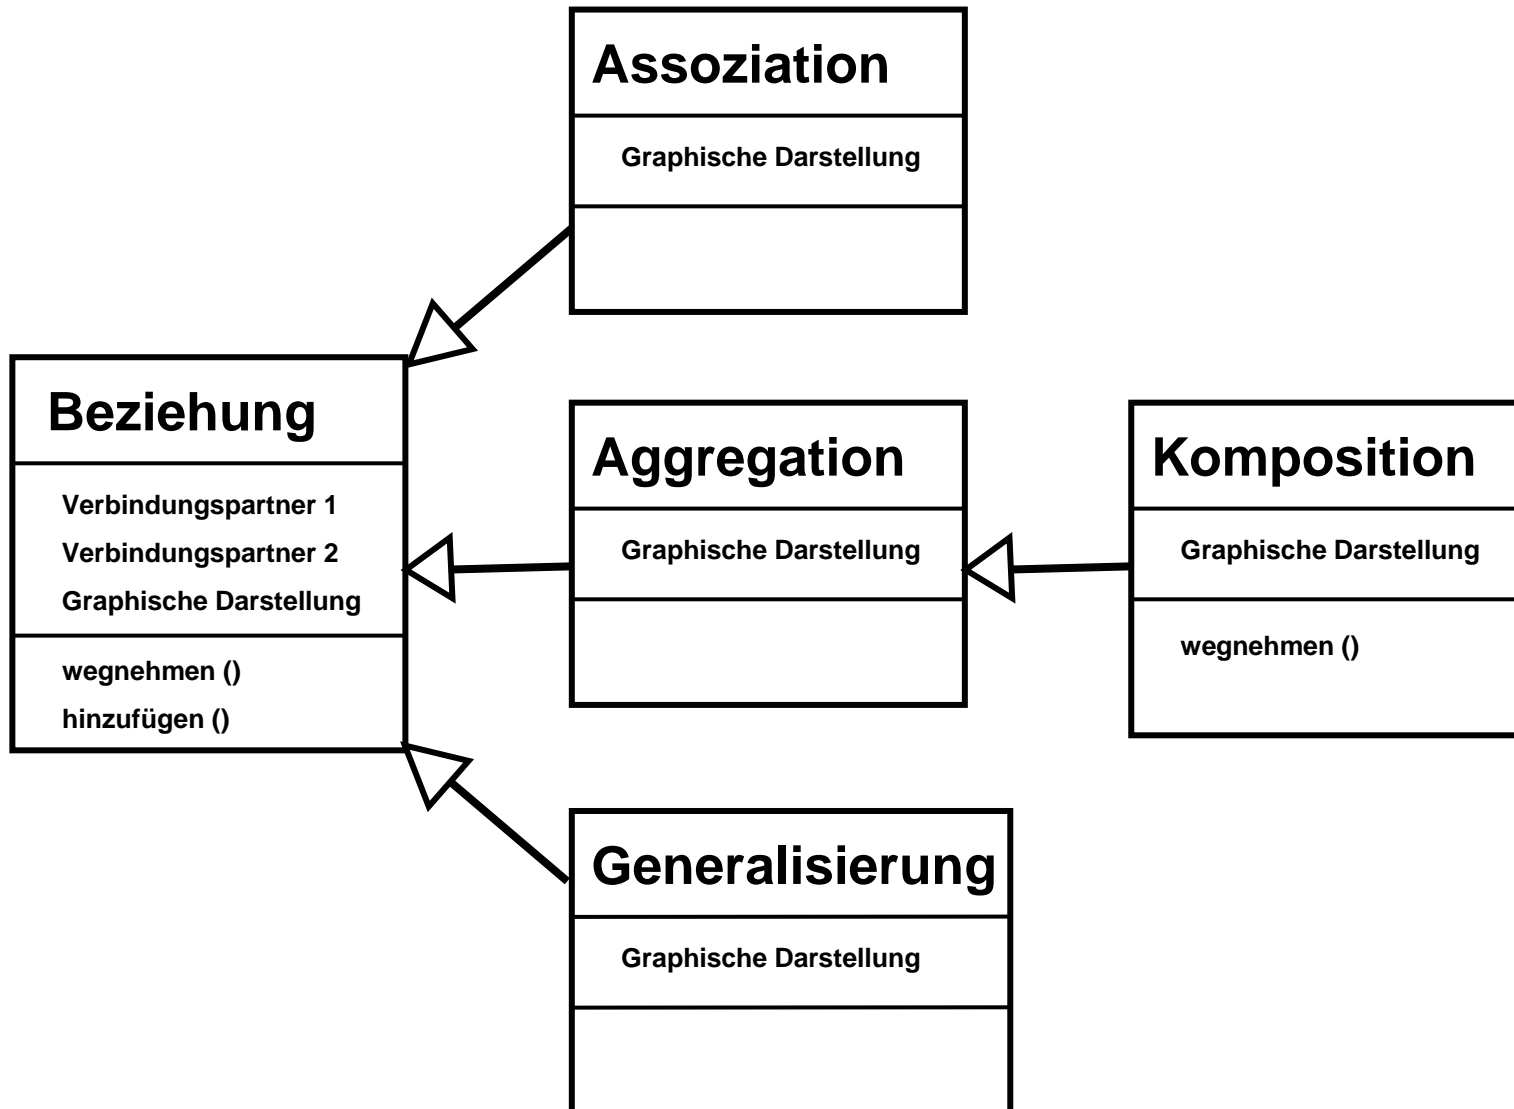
Assoziation

Graphische Darstellung

Beziehung

Verbindungspartner 1
Verbindungspartner 2
Graphische Darstellung

wegnehmen ()
hinzufügen ()

Aggregation

Graphische Darstellung

Komposition

Graphische Darstellung

wegnehmen ()

Generalisierung

Graphische Darstellung